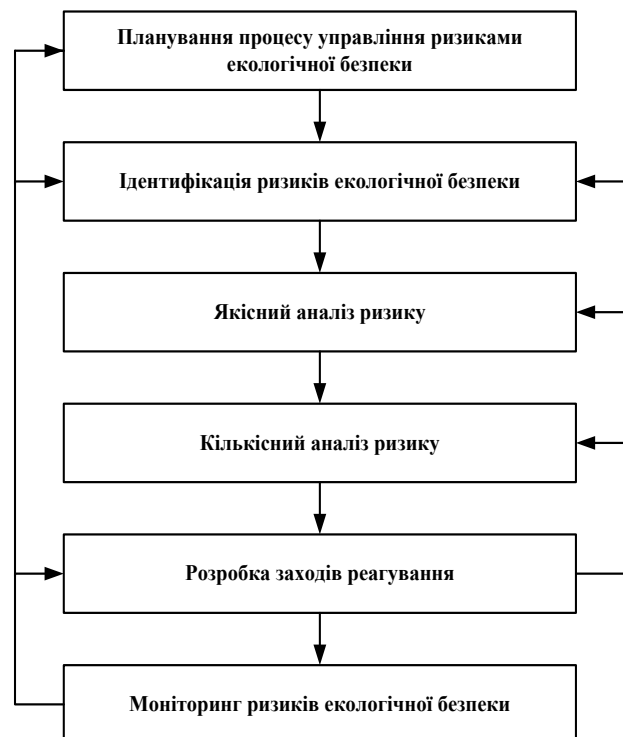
Планування процесу управління ризиками екологічної безпеки

Ідентифікація ризиків екологічної безпеки

Якісний аналіз ризику

Кількісний аналіз ризику

Розробка заходів реагування

Моніторинг ризиків екологічної безпеки